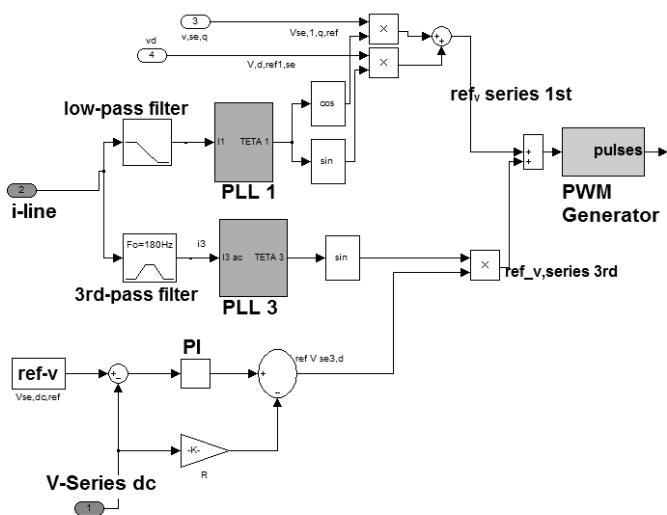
3
v,se,q
vd
4
Vse,1,q,ref
V,d,ref1,se
×
×
+
+
low-pass filter
I1
TETA 1
cos
sin
PLL 1
ref$_v$ series 1st
+
+
pulses
PWM Generator
2
i-line
Fo=180Hz
i3
I3 ac
TETA 3
sin
×
ref_v,series 3rd
3rd-pass filter
PLL 3
ref-v
Vse,dc,ref
+
-
PI
+
-
ref V se3,d
-K-
R
V-Series dc
1